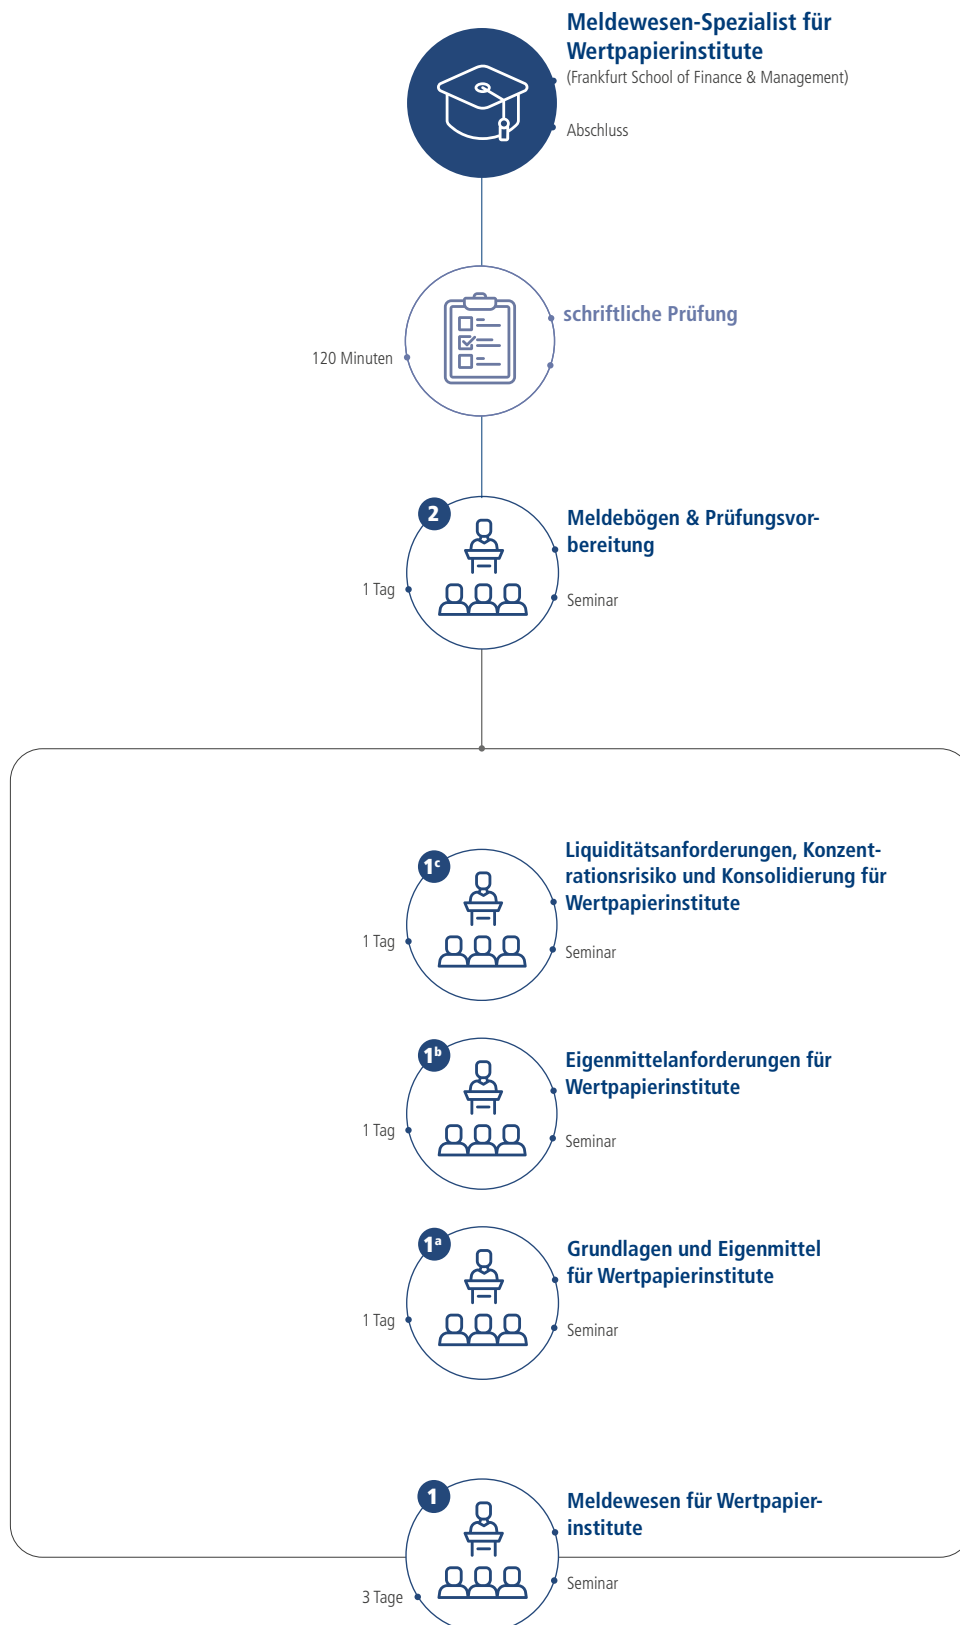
Meldewesen-Spezialist für Wertpapierinstitute
(Frankfurt School of Finance & Management)

Abschluss

schriftliche Prüfung

120 Minuten

2

Meldebögen & Prüfungsvorbereitung

1 Tag

Seminar

1c

Liquiditätsanforderungen, Konzentrationsrisiko und Konsolidierung für Wertpapierinstitute

1 Tag

Seminar

1b

Eigenmittelanforderungen für Wertpapierinstitute

1 Tag

Seminar

1a

Grundlagen und Eigenmittel für Wertpapierinstitute

1 Tag

Seminar

1

Meldewesen für Wertpapierinstitute

3 Tage

Seminar